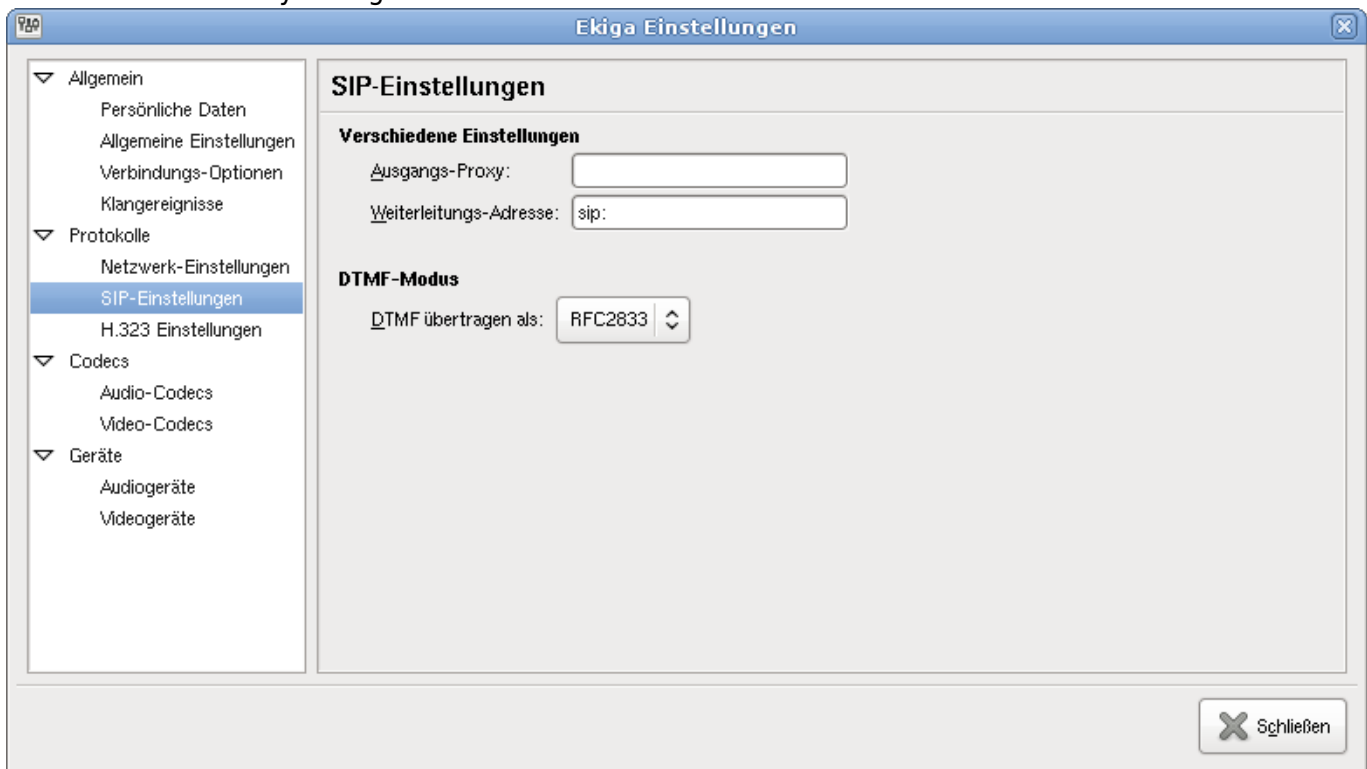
Ekiga Einstellungen

Allgemein
Persönliche Daten
Allgemeine Einstellungen
Verbindungs-Optionen
Klangereignisse
Protokolle
Netzwerk-Einstellungen
SIP-Einstellungen
H.323 Einstellungen
Codecs
Audio-Codecs
Video-Codecs
Geräte
Audiogeräte
Videogeräte

SIP-Einstellungen

Verschiedene Einstellungen
Ausgangs-Proxy:
Weiterleitungs-Adresse: sip:

DTMF-Modus
DTMF übertragen als: RFC2833

Schließen